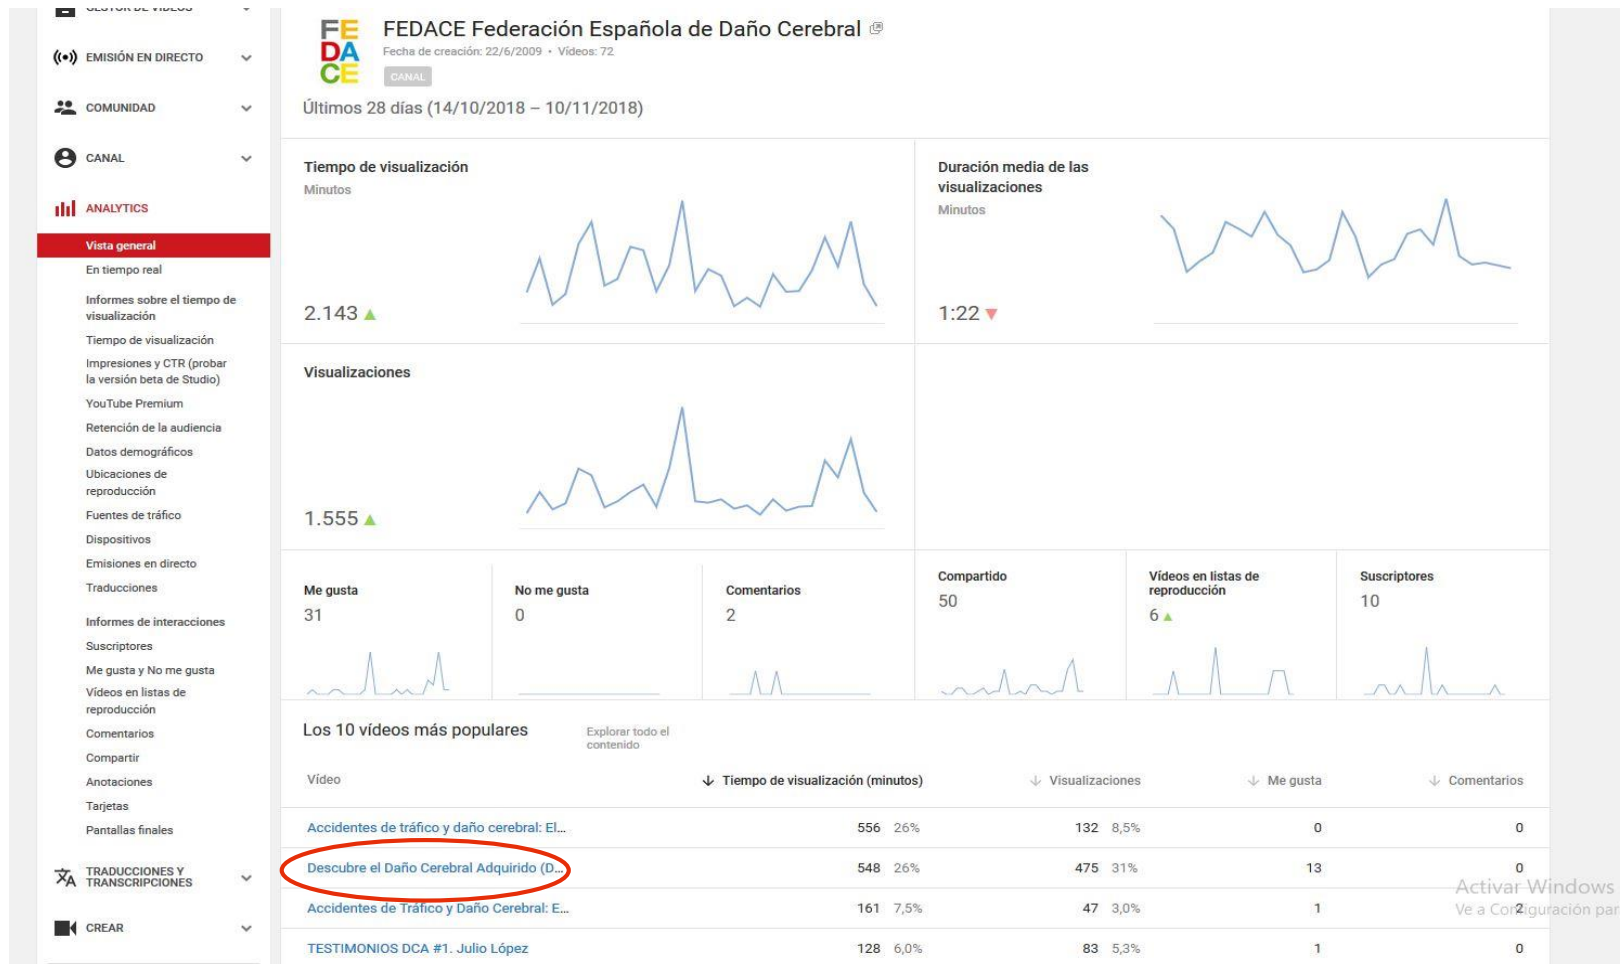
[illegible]

EMISIÓN EN DIRECTO

COMUNIDAD

CANAL

ANALYTICS

Vista general

En tiempo real

Informes sobre el tiempo de visualización

Tiempo de visualización

Impresiones y CTR (probar la versión beta de Studio)

YouTube Premium

Retención de la audiencia

Datos demográficos

Ubicaciones de reproducción

Fuentes de tráfico

Dispositivos

Emisiones en directo

Traducciones

Informes de interacciones

Suscriptores

Me gusta y No me gusta

Vídeos en listas de reproducción

Comentarios

Compartir

Anotaciones

Tarjetas

Pantallas finales

TRADUCCIONES Y TRANSCRIPCIONES

CREAR

FE DA CE

FEDACE Federación Española de Daño Cerebral

Fecha de creación: 22/6/2009 • Vídeos: 72

CANAL

Últimos 28 días (14/10/2018 – 10/11/2018)

Tiempo de visualización
Minutos
2.143

Duración media de las visualizaciones
Minutos
1:22

Visualizaciones
1.555

Me gusta
31

No me gusta
0

Comentarios
2

Compartido
50

Vídeos en listas de reproducción
6

Suscriptores
10

Los 10 vídeos más populares

Explorar todo el contenido

| Vídeo | Tiempo de visualización (minutos) | Visualizaciones | Me gusta | Comentarios |
|---|---|---|---|---|
| Accidentes de tráfico y daño cerebral: El... | 556 26% | 132 8,5% | 0 | 0 |
| Descubre el Daño Cerebral Adquirido (D... | 548 26% | 475 31% | 13 | 0 |
| Accidentes de Tráfico y Daño Cerebral: E... | 161 7,5% | 47 3,0% | 1 | 2 |
| TESTIMONIOS DCA #1. Julio López | 128 6,0% | 83 5,3% | 1 | 0 |

Activar Windows
Ve a Configuración par